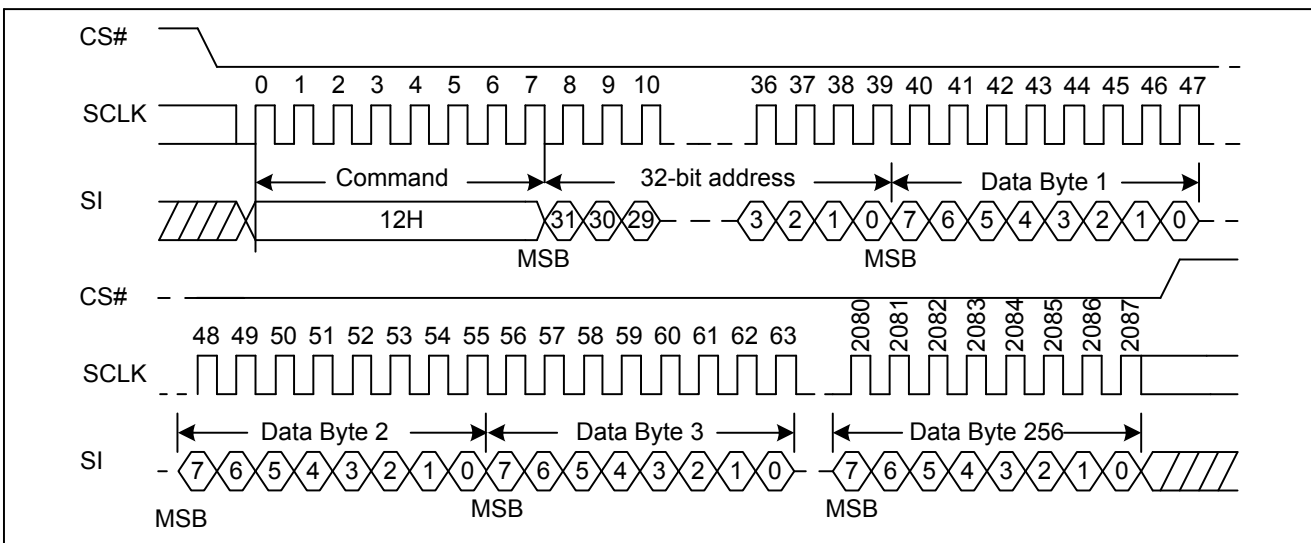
CS#

0 1 2 3 4 5 6 7 8 9 10 36 37 38 39 40 41 42 43 44 45 46 47

SCLK

Command

32-bit address

Data Byte 1

SI

12H

31 30 29

3 2 1 0 7 6 5 4 3 2 1 0

MSB

MSB

CS#

48 49 50 51 52 53 54 55 56 57 58 59 60 61 62 63

2080 2081 2082 2083 2084 2085 2086 2087

SCLK

Data Byte 2

Data Byte 3

Data Byte 256

SI

7 6 5 4 3 2 1 0 7 6 5 4 3 2 1 0 7 6 5 4 3 2 1 0

MSB

MSB

MSB